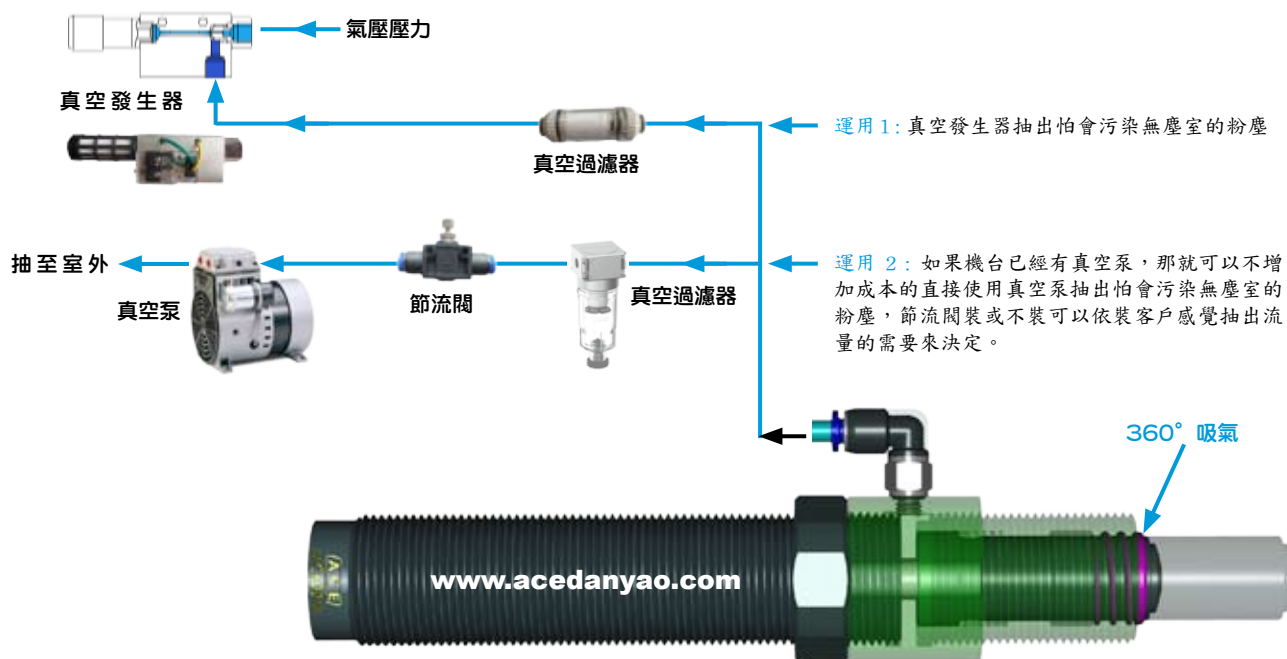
氣壓壓力

真空發生器

真空過濾器

運用 1: 真空發生器抽出怕會污染無塵室的粉塵

抽至室外

真空泵

節流閥

真空過濾器

運用 2: 如果機台已經有真空泵，那就可以不增加成本的直接使用真空泵抽出怕會污染無塵室的粉塵，節流閥裝或不裝可以依裝客戶感覺抽出流量的需要來決定。

360° 吸氣

www.acedanyao.com